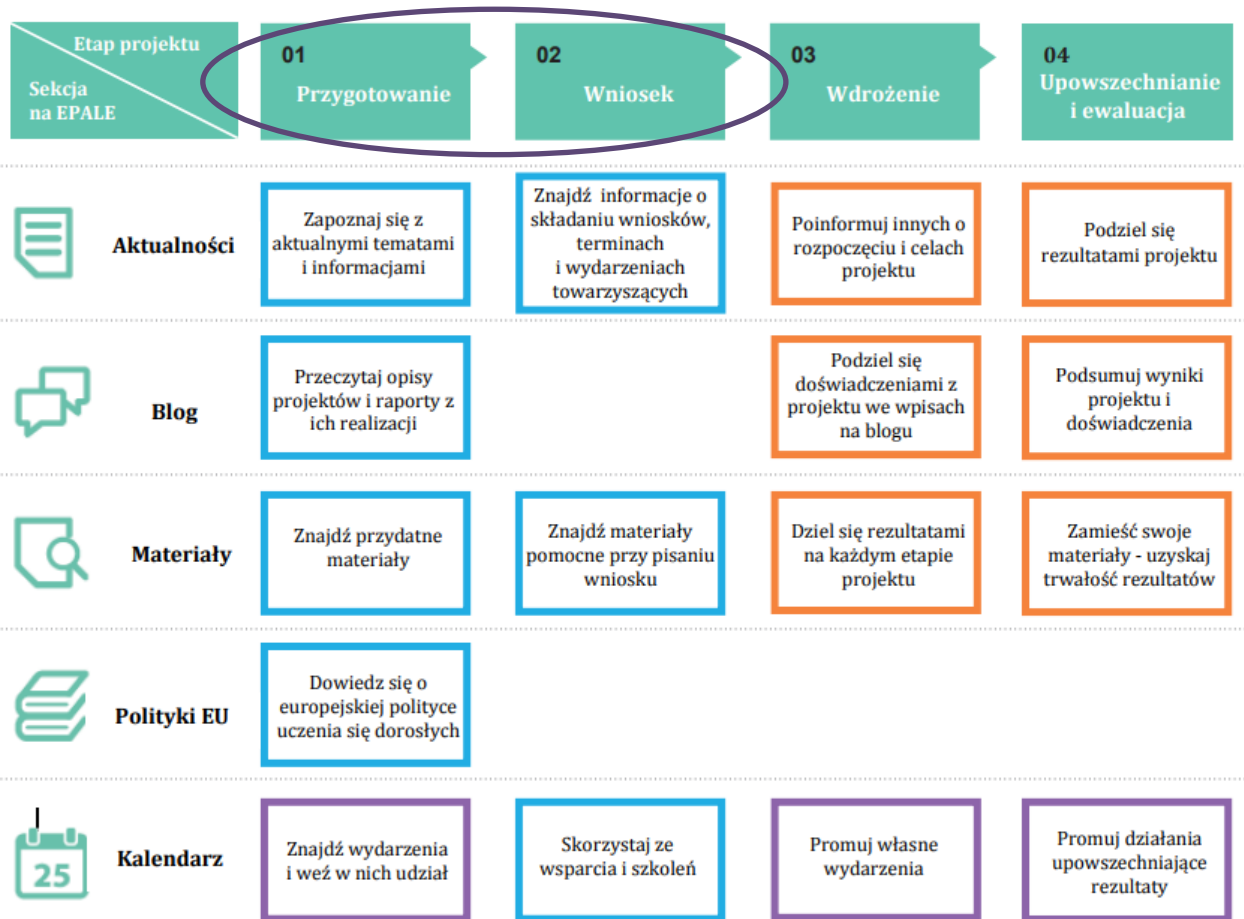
| Etap projektu / Sekcja na EPALE | 01 Przygotowanie | 02 Wniosek | 03 Wdrożenie | 04 Upowszechnianie i ewaluacja |
|---|---|---|---|---|
| Aktualności | Zapoznaj się z aktualnymi tematami i informacjami | Znajdź informacje o składaniu wniosków, terminach i wydarzeniach towarzyszących | Poinformuj innych o rozpoczęciu i celach projektu | Podziel się rezultatami projektu |
| Blog | Przeczytaj opisy projektów i raporty z ich realizacji | | Podziel się doświadczeniami z projektu we wpisach na blogu | Podsumuj wyniki projektu i doświadczenia |
| Materiały | Znajdź przydatne materiały | Znajdź materiały pomocne przy pisaniu wniosku | Dziel się rezultatami na każdym etapie projektu | Zamieść swoje materiały - uzyskaj trwałość rezultatów |
| Polityki EU | Dowiedz się o europejskiej polityce uczenia się dorosłych | | | |
| Kalendarz | Znajdź wydarzenia i weź w nich udział | Skorzystaj ze wsparcia i szkoleń | Promuj własne wydarzenia | Promuj działania upowszechniające rezultaty |

25